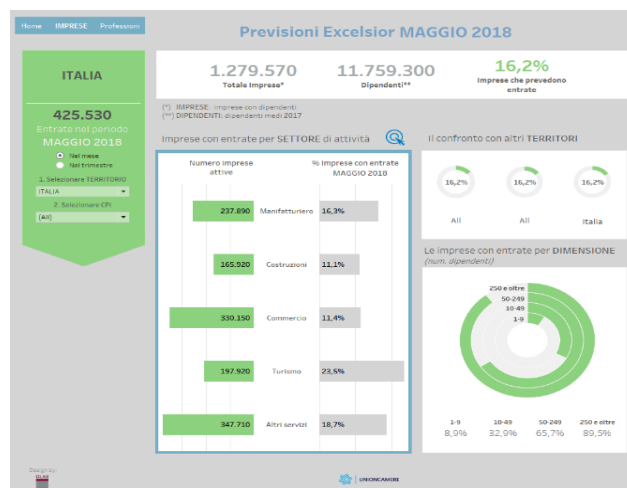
Home IMPRESE Professioni

Previsioni Excelsior MAGGIO 2018

ITALIA

425.530
Entrate nel periodo
MAGGIO 2018

Nel mese
Nel trimestre

1. Selezionare TERRITORIO
ITALIA

2. Selezionare CPI
(All)

1.279.570
Totale Imprese*

11.759.300
Dipendenti**

16,2%
Imprese che prevedono entrate

(*) IMPRESE: imprese con dipendenti
(**) DIPENDENTI: dipendenti medi 2017

Imprese con entrate per SETTORE di attività

| Numero imprese attive | | % Imprese con entrate MAGGIO 2018 |
|---|---|---|
| 237.890 | Manifatturiero | 16,3% |
| 165.920 | Costruzioni | 11,1% |
| 330.150 | Commercio | 11,4% |
| 197.920 | Turismo | 23,5% |
| 347.710 | Altri servizi | 18,7% |

Il confronto con altri TERRITORI

16,2% All
16,2% All
16,2% Italia

Le imprese con entrate per DIMENSIONE
(num. dipendenti)

250 e oltre
50-249
10-49
1-9

1-9 8,9%
10-49 32,9%
50-249 65,7%
250 e oltre 89,5%

Design by:

UNIONCAMERE